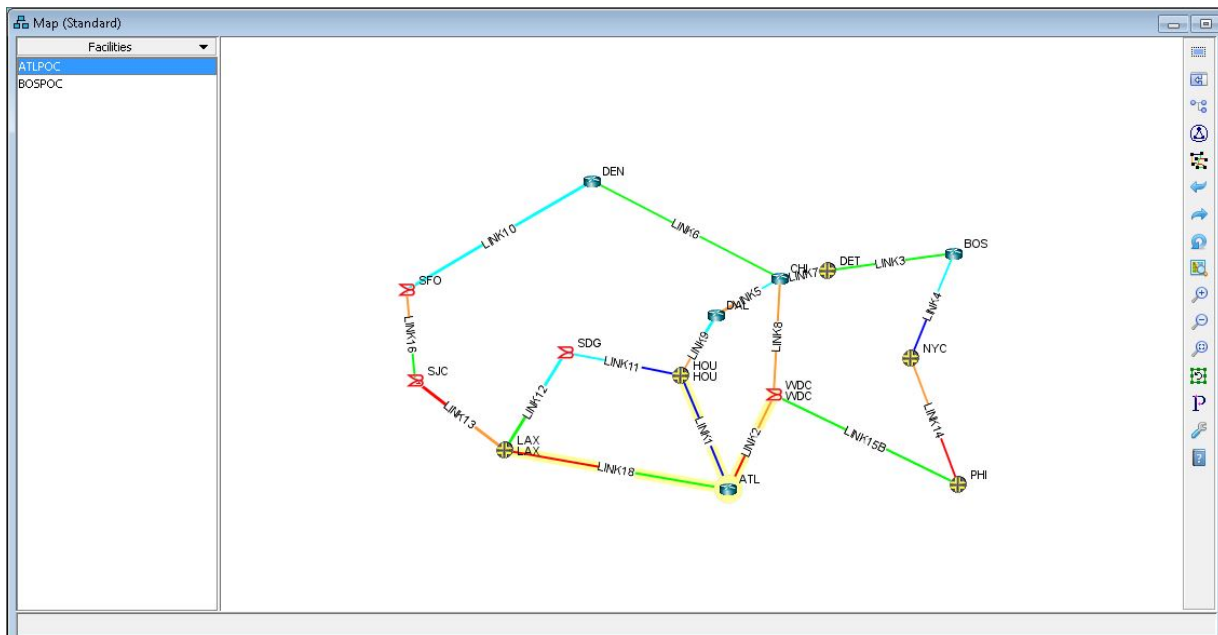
Map (Standard)

Facilities
ATLPOC
BOSPOC

DEN
LINK10
LINK6
SFO
CHI
LINK7
DET
LINK3
BOS
DAL
LINK5
LINK4
LINK16
LINK9
LINK8
SDG
NYC
SJC
LINK11
HOU
HOU
WDC
WDC
LINK12
LINK13
LINK1
LINK2
LINK15B
LINK14
LAX
LAX
LINK18
ATL
PHI

P